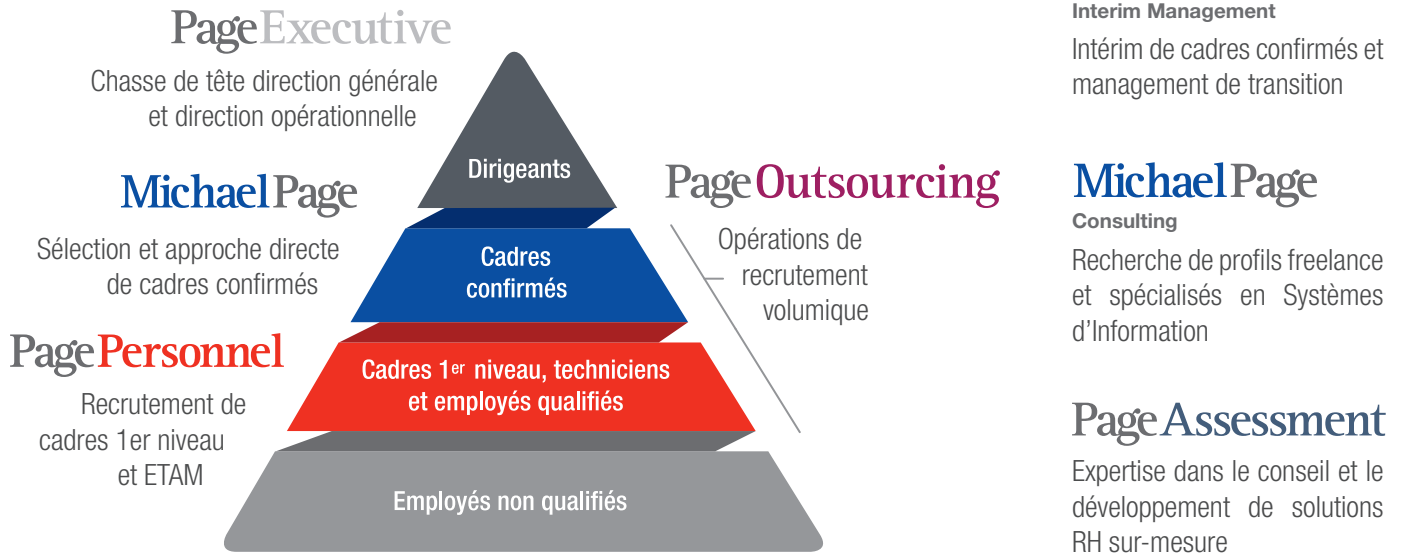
PageExecutive

Chasse de tête direction générale et direction opérationnelle

Dirigeants

MichaelPage

Sélection et approche directe de cadres confirmés

Cadres confirmés

PageOutsourcing

Opérations de recrutement volumique

PagePersonnel

Recrutement de cadres 1er niveau et ETAM

Cadres 1$^{er}$ niveau, techniciens et employés qualifiés

Employés non qualifiés

Interim Management

Intérim de cadres confirmés et management de transition

MichaelPage

Consulting

Recherche de profils freelance et spécialisés en Systèmes d'Information

PageAssessment

Expertise dans le conseil et le développement de solutions RH sur-mesure